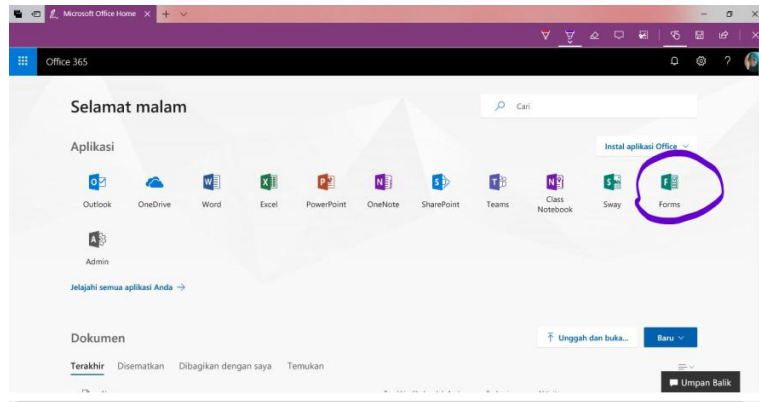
Microsoft Office Home

Office 365

Selamat malam

Cari

Aplikasi

Instal aplikasi Office

Outlook
OneDrive
Word
Excel
PowerPoint
OneNote
SharePoint
Teams
Class Notebook
Sway
Forms

Admin

Jelajahi semua aplikasi Anda →

Dokumen

Unggah dan buka...

Baru

Terakhir
Disematkan
Dibagikan dengan saya
Temukan

Umpan Balik